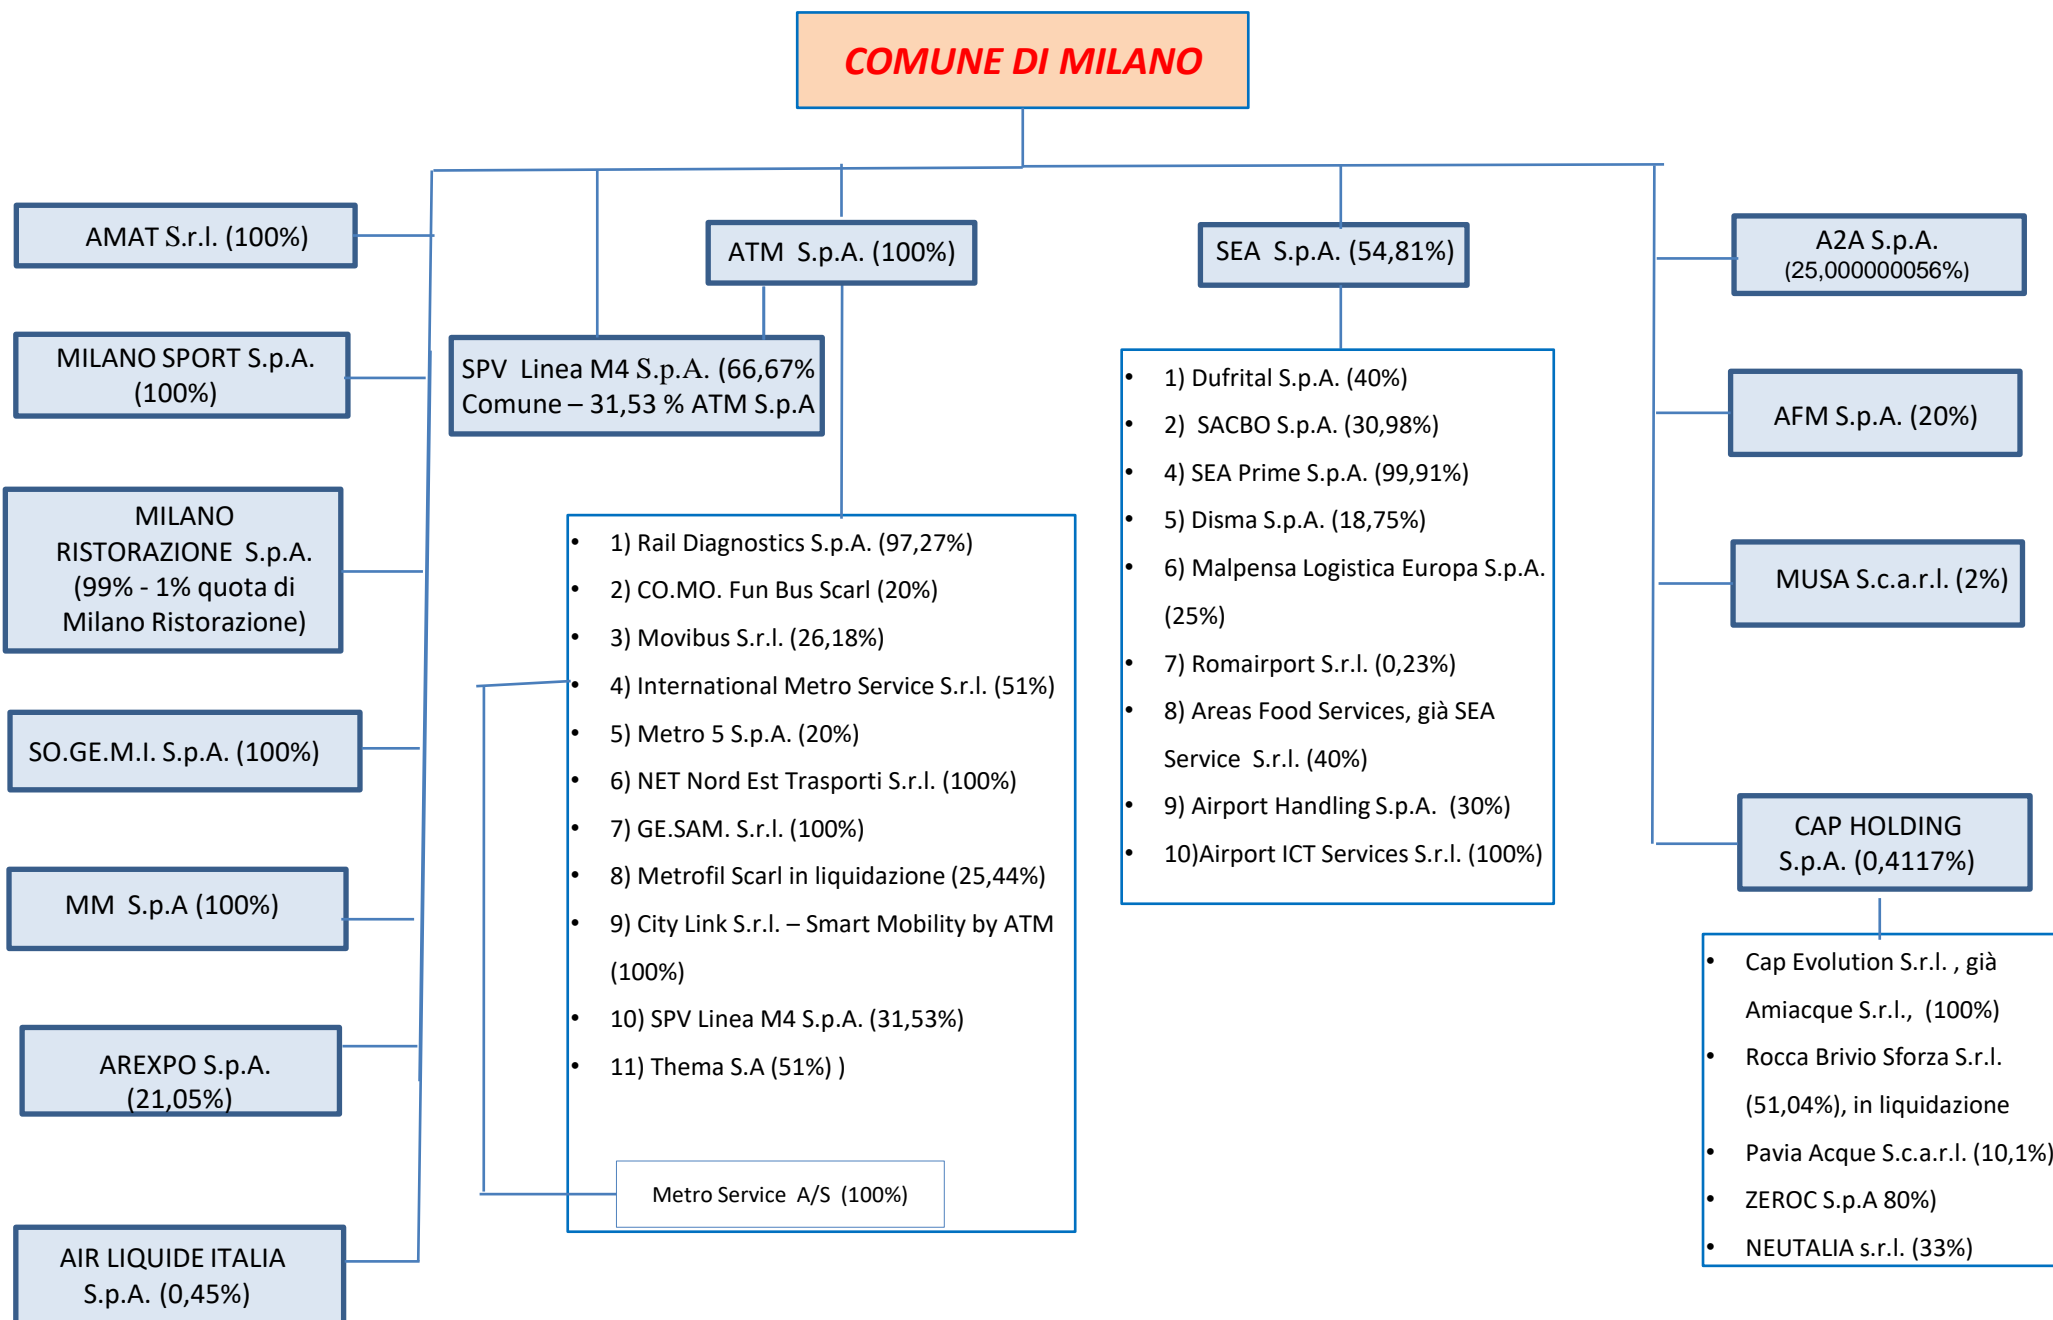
COMUNE DI MILANO

AMAT S.r.l. (100%)

MILANO SPORT S.p.A. (100%)

MILANO RISTORAZIONE S.p.A. (99% - 1% quota di Milano Ristorazione)

SO.GE.M.I. S.p.A. (100%)

MM S.p.A (100%)

AREXPO S.p.A. (21,05%)

AIR LIQUIDE ITALIA S.p.A. (0,45%)

ATM S.p.A. (100%)

SPV Linea M4 S.p.A. (66,67% Comune – 31,53 % ATM S.p.A

• 1) Rail Diagnostics S.p.A. (97,27%)
• 2) CO.MO. Fun Bus Scarl (20%)
• 3) Movibus S.r.l. (26,18%)
• 4) International Metro Service S.r.l. (51%)
• 5) Metro 5 S.p.A. (20%)
• 6) NET Nord Est Trasporti S.r.l. (100%)
• 7) GE.SAM. S.r.l. (100%)
• 8) Metrofil Scarl in liquidazione (25,44%)
• 9) City Link S.r.l. – Smart Mobility by ATM (100%)
• 10) SPV Linea M4 S.p.A. (31,53%)
• 11) Thema S.A (51%) )

Metro Service A/S (100%)

SEA S.p.A. (54,81%)

• 1) Dufrital S.p.A. (40%)
• 2) SACBO S.p.A. (30,98%)
• 4) SEA Prime S.p.A. (99,91%)
• 5) Disma S.p.A. (18,75%)
• 6) Malpensa Logistica Europa S.p.A. (25%)
• 7) Romairport S.r.l. (0,23%)
• 8) Areas Food Services, già SEA Service S.r.l. (40%)
• 9) Airport Handling S.p.A. (30%)
• 10)Airport ICT Services S.r.l. (100%)

A2A S.p.A. (25,000000056%)

AFM S.p.A. (20%)

MUSA S.c.a.r.l. (2%)

CAP HOLDING S.p.A. (0,4117%)

• Cap Evolution S.r.l. , già Amiacque S.r.l., (100%)
• Rocca Brivio Sforza S.r.l. (51,04%), in liquidazione
• Pavia Acque S.c.a.r.l. (10,1%)
• ZEROC S.p.A 80%)
• NEUTALIA s.r.l. (33%)